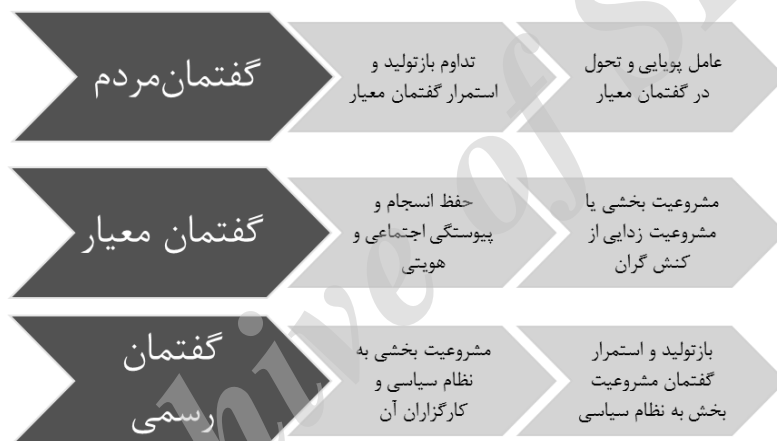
گفتمان‌مردم

تداوم بازتولید و استمرار گفتمان معیار

عامل پویایی و تحول در گفتمان معیار

گفتمان معیار

حفظ انسجام و پیوستگی اجتماعی و هویتی

مشروعیت بخشی یا مشروعیت زدایی از کنش گران

گفتمان رسمی

مشروعیت بخشی به نظام سیاسی و کارگزاران آن

بازتولید و استمرار گفتمان مشروعیت بخش به نظام سیاسی